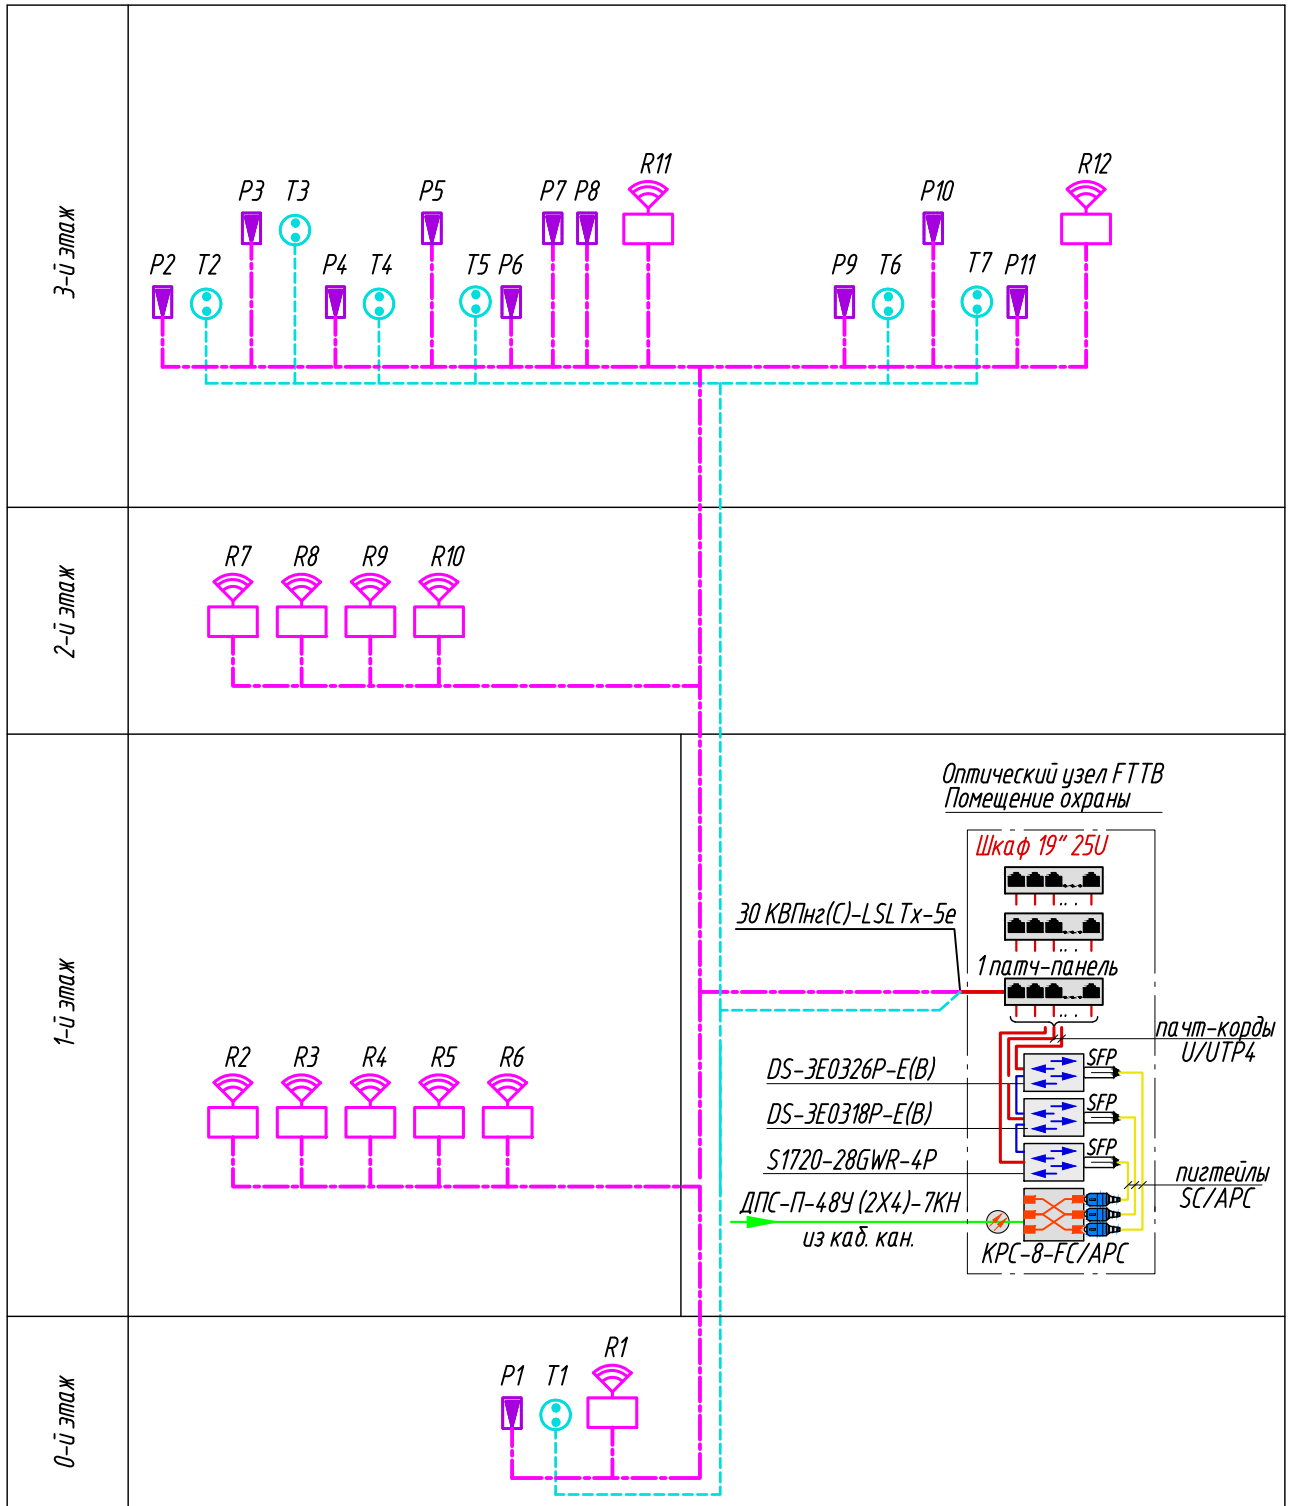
3-й этаж

P3 T3 P5 P7 P8 R11 P10 R12

P2 T2 P4 T4 T5 P6 P9 T6 T7 P11

2-й этаж

R7 R8 R9 R10

1-й этаж

Оптический узел FTTB
Помещение охраны

Шкаф 19" 25U

30 КВПнг(С)-LSLTx-5e

1 патч-панель

патч-корды
U/UTP4

R2 R3 R4 R5 R6

DS-3E0326P-E(B)

DS-3E0318P-E(B)

S1720-28GWR-4P

SFP
SFP
SFP

пигтейлы
SC/APC

ДПС-П-48У (2Х4)-7КН
из каб. кан.

КРС-8-FC/APC

0-й этаж

P1 T1 R1